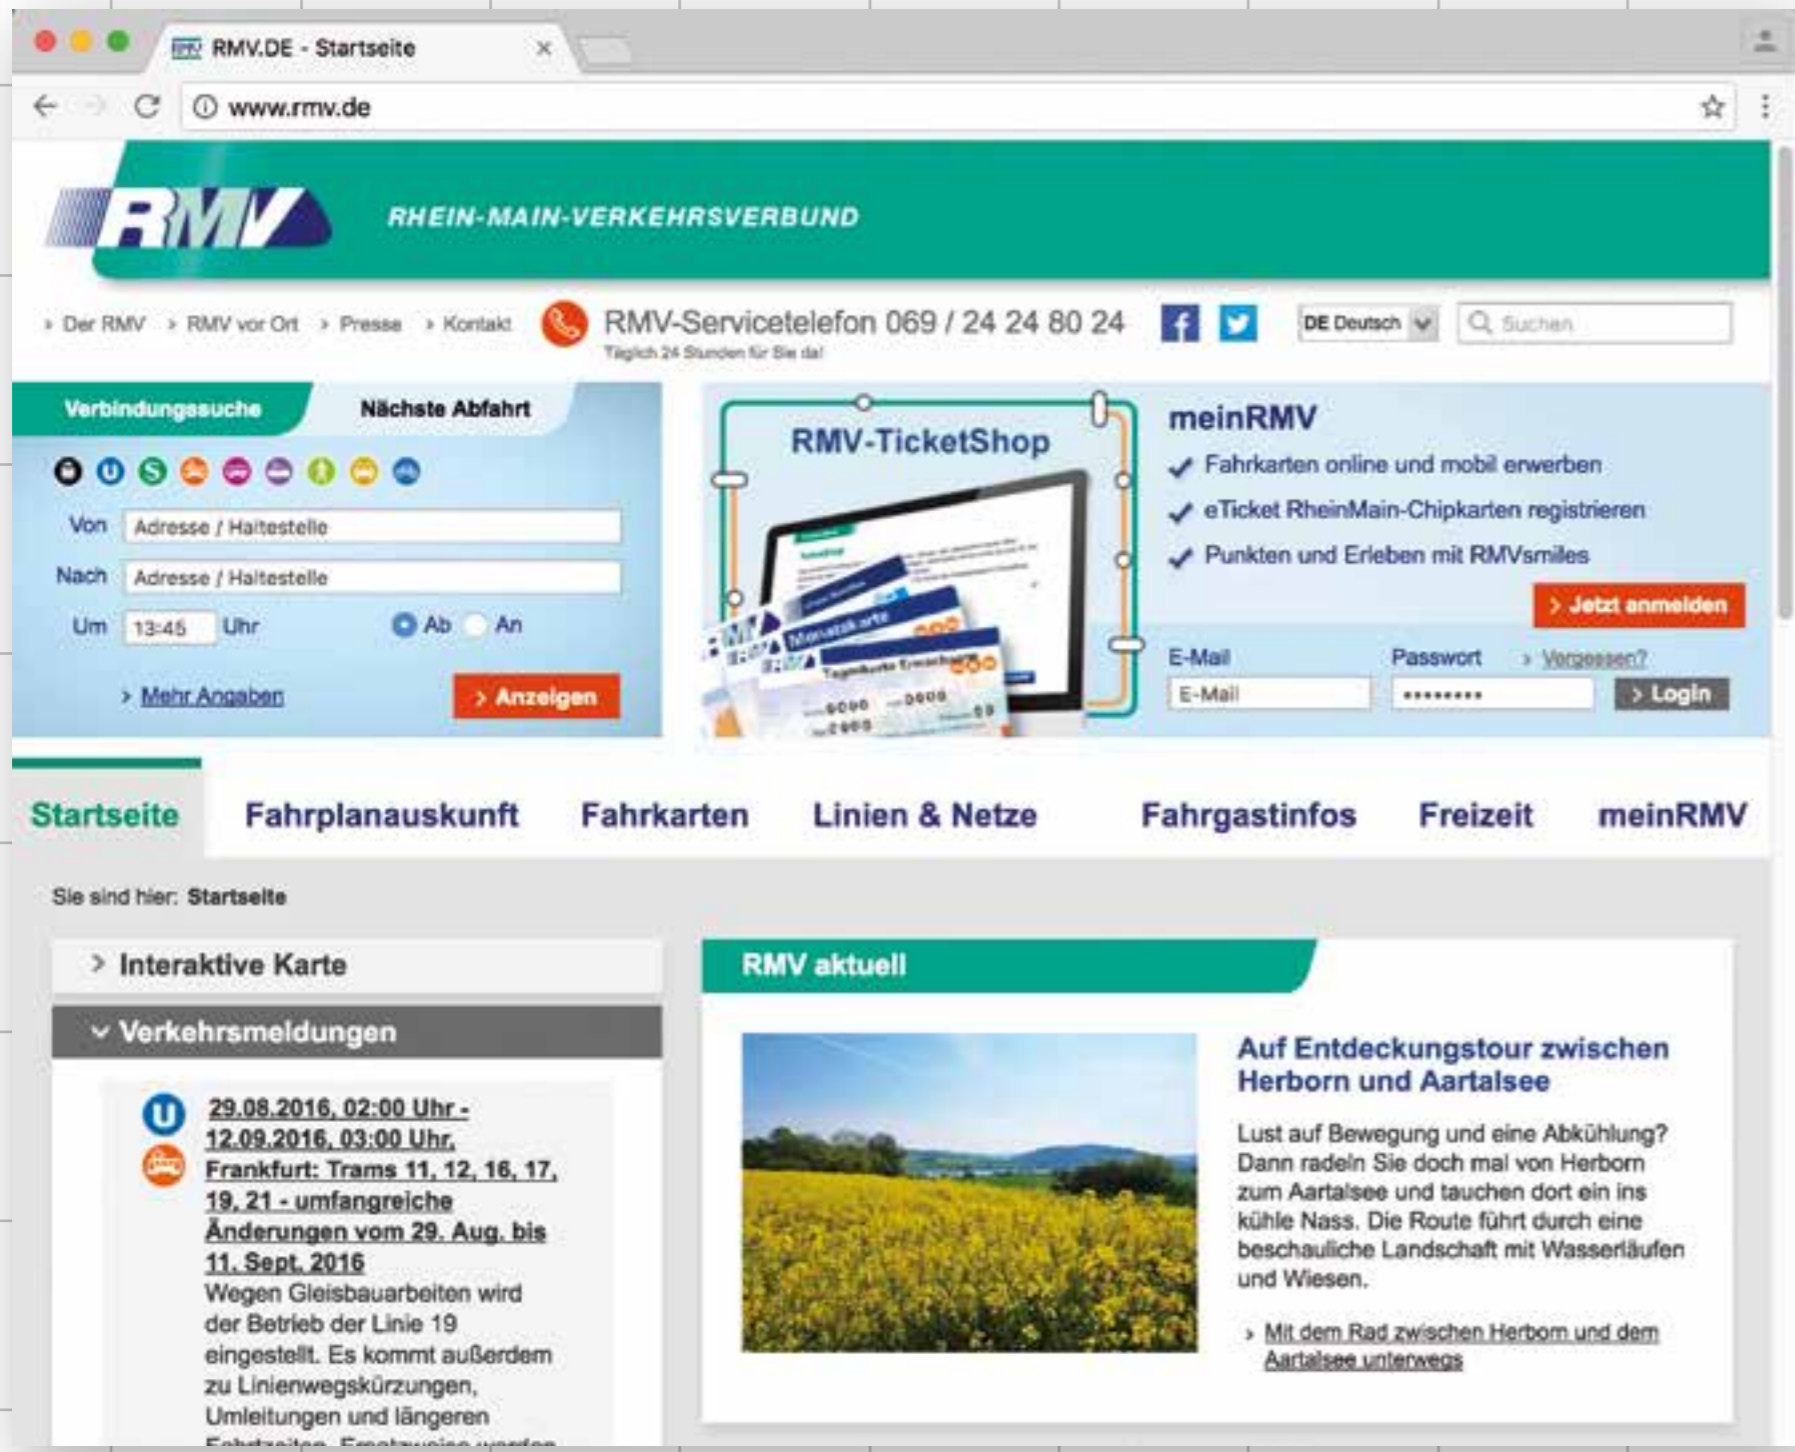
RMV.DE - Startseite ×

www.rmv.de

RMV

RHEIN-MAIN-VERKEHRSVERBUND

› Der RMV › RMV vor Ort › Presse › Kontakt

RMV-Servicetelefon 069 / 24 24 80 24
Täglich 24 Stunden für Sie da!

DE Deutsch

Suchen

Verbindungssuche Nächste Abfahrt

Von Adresse / Haltestelle
Nach Adresse / Haltestelle
Um 13:45 Uhr Ab An

› Mehr Angaben › Anzeigen

RMV-TicketShop

meinRMV
Fahrkarten online und mobil erwerben
eTicket RheinMain-Chipkarten registrieren
Punkten und Erleben mit RMVsmiles

› Jetzt anmelden

E-Mail Passwort › Vergessen?
E-Mail ********* › Login

Startseite Fahrplanauskunft Fahrkarten Linien & Netze Fahrgastinfos Freizeit meinRMV

Sie sind hier: Startseite

› Interaktive Karte

Verkehrsmeldungen

29.08.2016, 02:00 Uhr - 12.09.2016, 03:00 Uhr, Frankfurt: Trams 11, 12, 16, 17, 19, 21 - umfangreiche Änderungen vom 29. Aug. bis 11. Sept. 2016
Wegen Gleisbauarbeiten wird der Betrieb der Linie 19 eingestellt. Es kommt außerdem zu Linienwegskürzungen, Umleitungen und längeren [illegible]

RMV aktuell

Auf Entdeckungstour zwischen Herborn und Aartalsee

Lust auf Bewegung und eine Abkühlung? Dann radeln Sie doch mal von Herborn zum Aartalsee und tauchen dort ein ins kühle Nass. Die Route führt durch eine beschauliche Landschaft mit Wasserläufen und Wiesen.

› Mit dem Rad zwischen Herborn und dem Aartalsee unterwegs